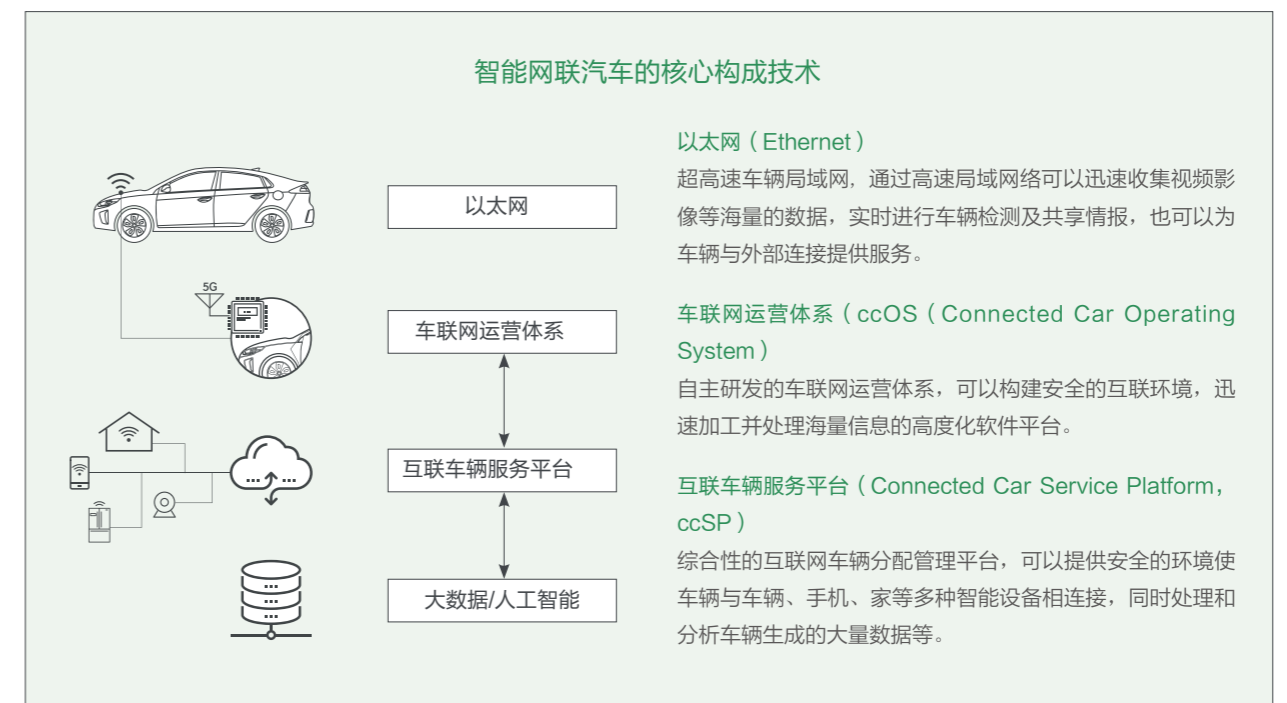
智能网联汽车的核心构成技术

5G

以太网

车联网运营体系

互联车辆服务平台

大数据/人工智能

以太网（Ethernet）

超高速车辆局域网，通过高速局域网络可以迅速收集视频影像等海量的数据，实时进行车辆检测及共享情报，也可以为车辆与外部连接提供服务。

车联网运营体系（ccOS（Connected Car Operating System）

自主研发的车联网运营体系，可以构建安全的互联环境，迅速加工并处理海量信息的高度化软件平台。

互联车辆服务平台（Connected Car Service Platform，ccSP）

综合性的互联网车辆分配管理平台，可以提供安全的环境使车辆与车辆、手机、家等多种智能设备相连接，同时处理和分析车辆生成的大量数据等。